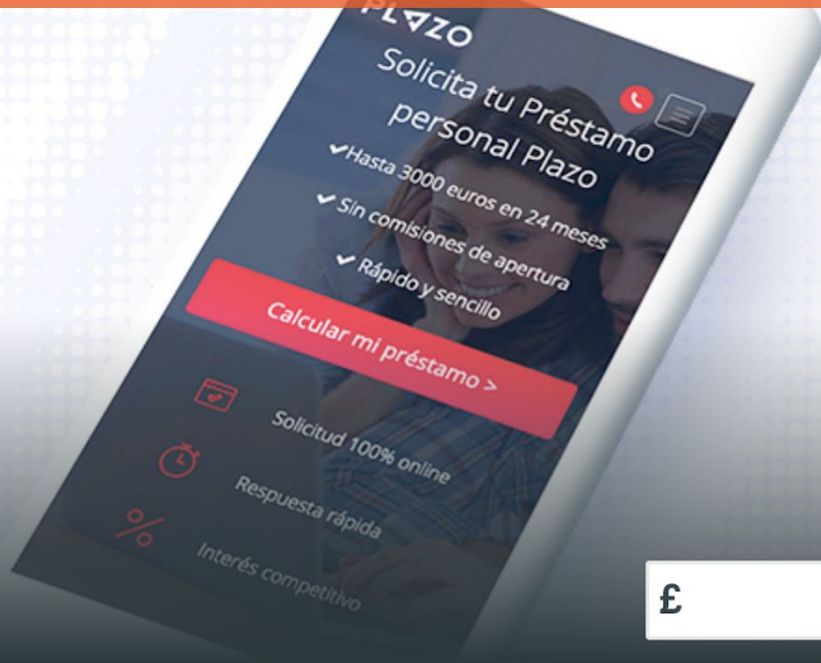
PLAZO

Solicita tu Préstamo personal Plazo

✔Hasta 3000 euros en 24 meses
✔Sin comisiones de apertura
✔Rápido y sencillo

Calcular mi préstamo >

Solicitud 100% online
Respuesta rápida
%
Interés competitivo

£